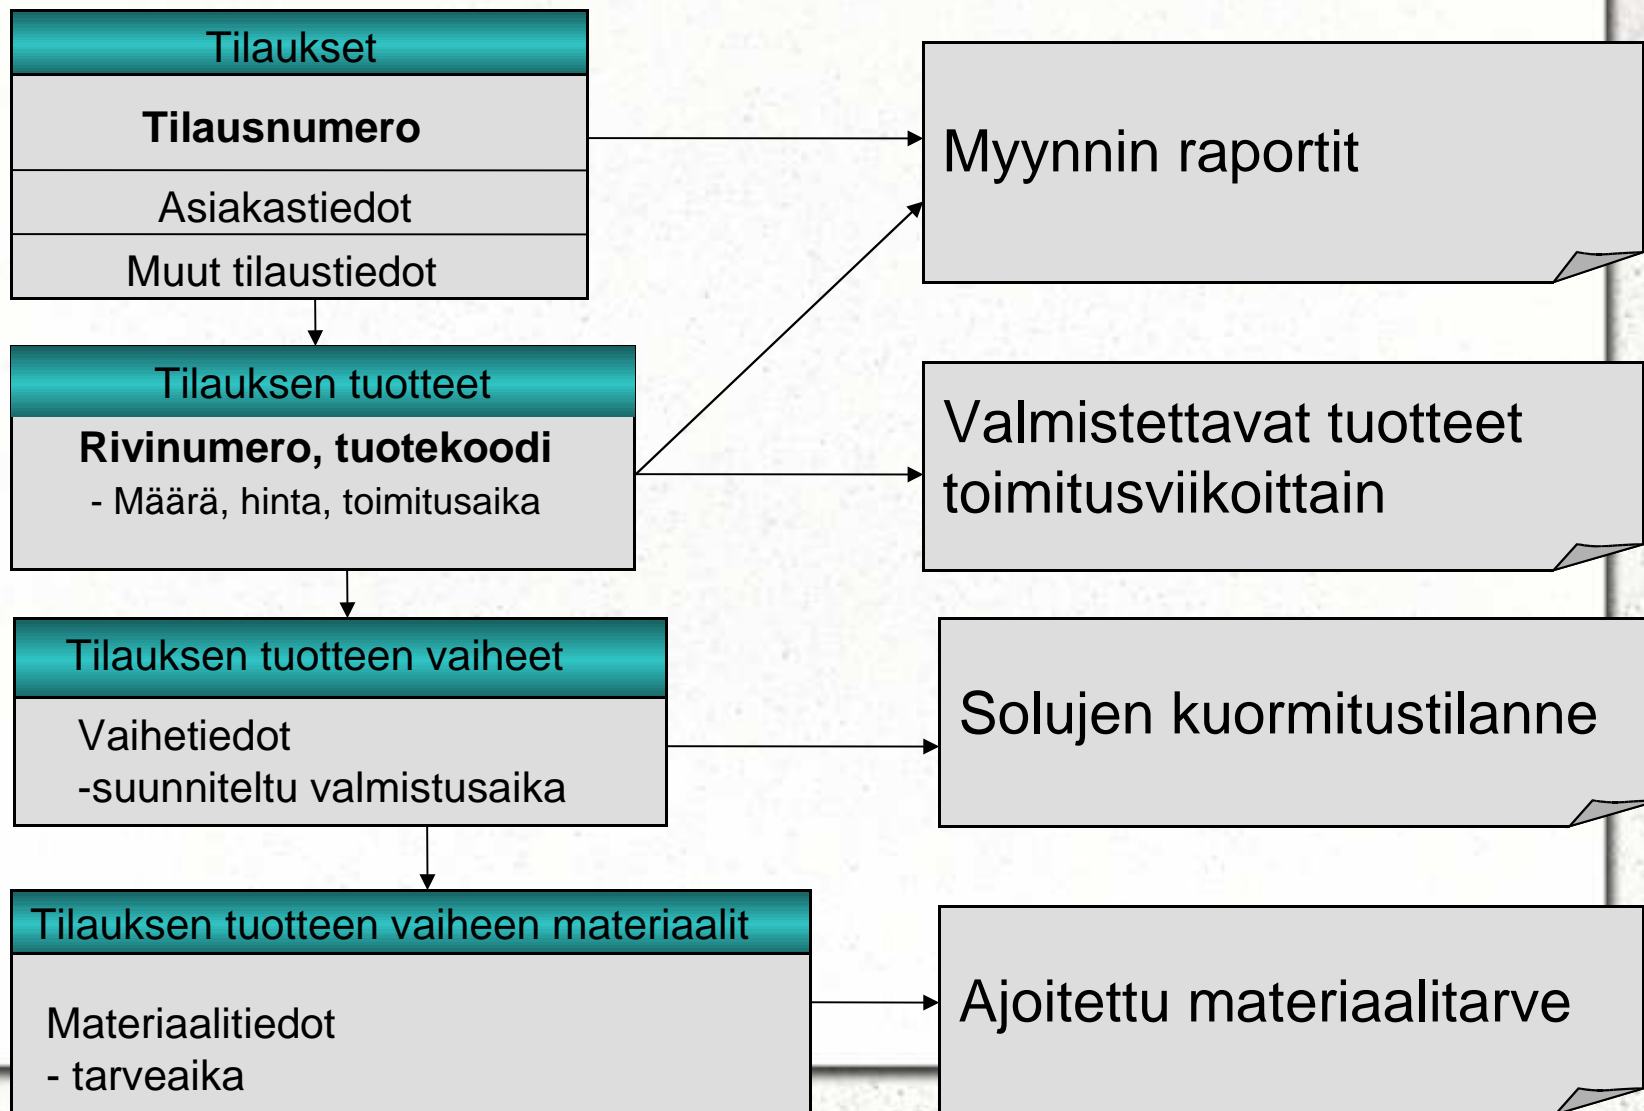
Tilaukset

Tilausnumero

Asiakastiedot

Muut tilaustiedot

Myynnin raportit

Tilauksen tuotteet

Rivinumero, tuotekoodi

- Määrä, hinta, toimitusaika

Valmistettavat tuotteet toimitusviikoittain

Tilauksen tuotteen vaiheet

Vaihetiedot

-suunniteltu valmistusaika

Solujen kuormitustilanne

Tilauksen tuotteen vaiheen materiaalit

Materiaalitiedot

- tarveaika

Ajoitettu materiaalitarve